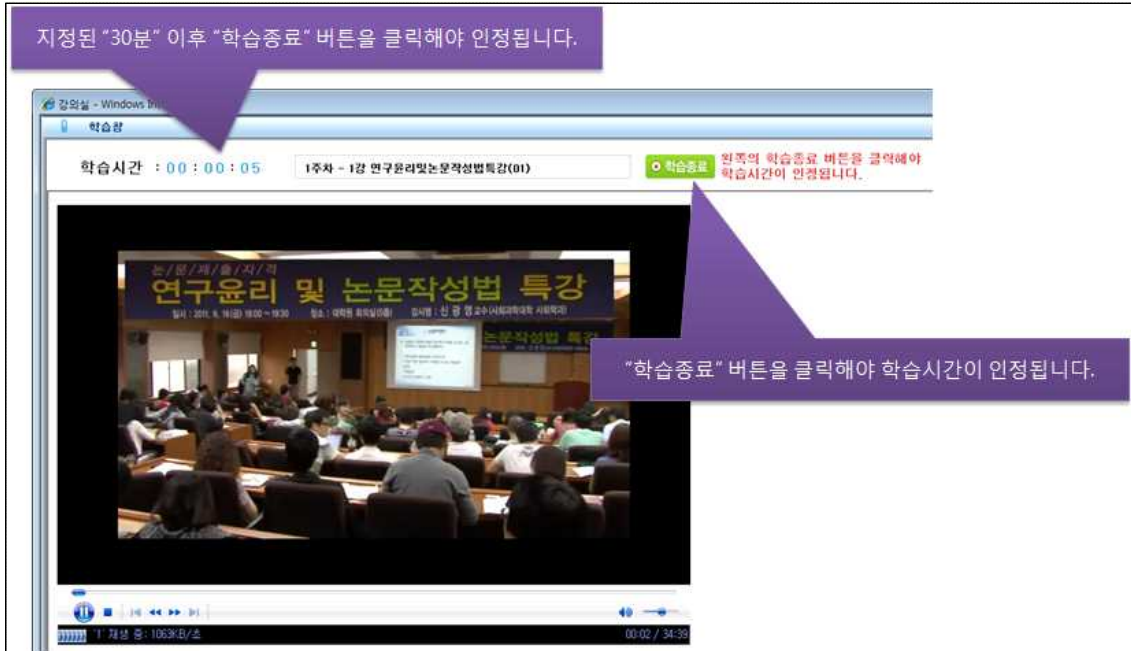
지정된 "30분" 이후 "학습종료" 버튼을 클릭해야 인정됩니다.

강의실 - Windows In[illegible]

학습창

학습시간 : 00 : 00 : 05

1주차 - 1강 연구윤리및논문작성법특강(01)

학습종료

왼쪽의 학습종료 버튼을 클릭해야 학습시간이 인정됩니다.

논문제출자격

연구윤리 및 논문작성법 특강

일시 : 2011. 6. 16(목) 18:00 ~ 19:30 장소 : 대학원 회의실(6층) 강사명 : 신 광 영 교수 (사회과학대학 사회학과)

논문작성법 특강

"학습종료" 버튼을 클릭해야 학습시간이 인정됩니다.

'1' 재생 중: 1063KB/초

00:02 / 34:39